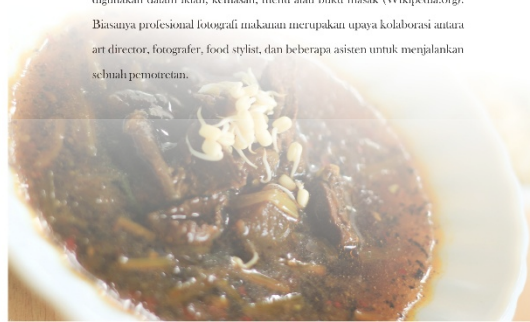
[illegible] dalam iklan, kemasan, menu atau buku masak (Wikipedia.org). Biasanya profesional fotografi makanan merupakan upaya kolaborasi antara art director, fotografer, food stylist, dan beberapa asisten untuk menjalankan sebuah pemotretan.